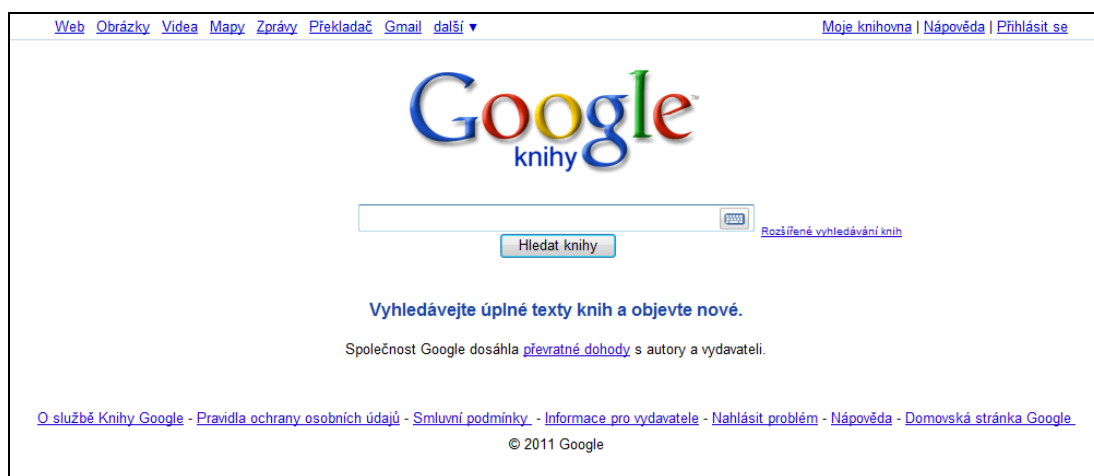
Web Obrázky Videa Mapy Zprávy Překladač Gmail další ▾

Moje knihovna | Nápověda | Přihlásit se

Google
knihy

Rozšířené vyhledávání knih

Hledat knihy

Vyhledávejte úplné texty knih a objevte nové.

Společnost Google dosáhla převratné dohody s autory a vydavateli.

O službě Knihy Google - Pravidla ochrany osobních údajů - Smluvní podmínky - Informace pro vydavatele - Nahlásit problém - Nápověda - Domovská stránka Google

© 2011 Google